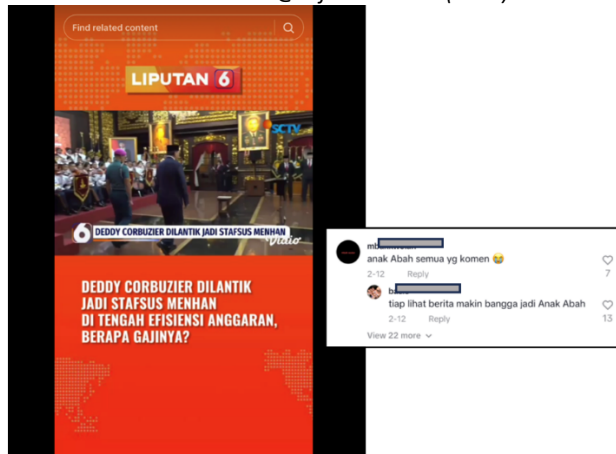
Find related content

LIPUTAN 6

SCTV

DEDDY CORBUZIER DILANTIK JADI STAFSUS MENHAN

Vidio

DEDDY CORBUZIER DILANTIK JADI STAFSUS MENHAN DI TENGAH EFISIENSI ANGGARAN, BERAPA GAJINYA?

m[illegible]
anak Abah semua yg komen 😆
2-12 Reply
7

b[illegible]
tiap lihat berita makin bangga jadi Anak Abah
2-12 Reply
13

View 22 more